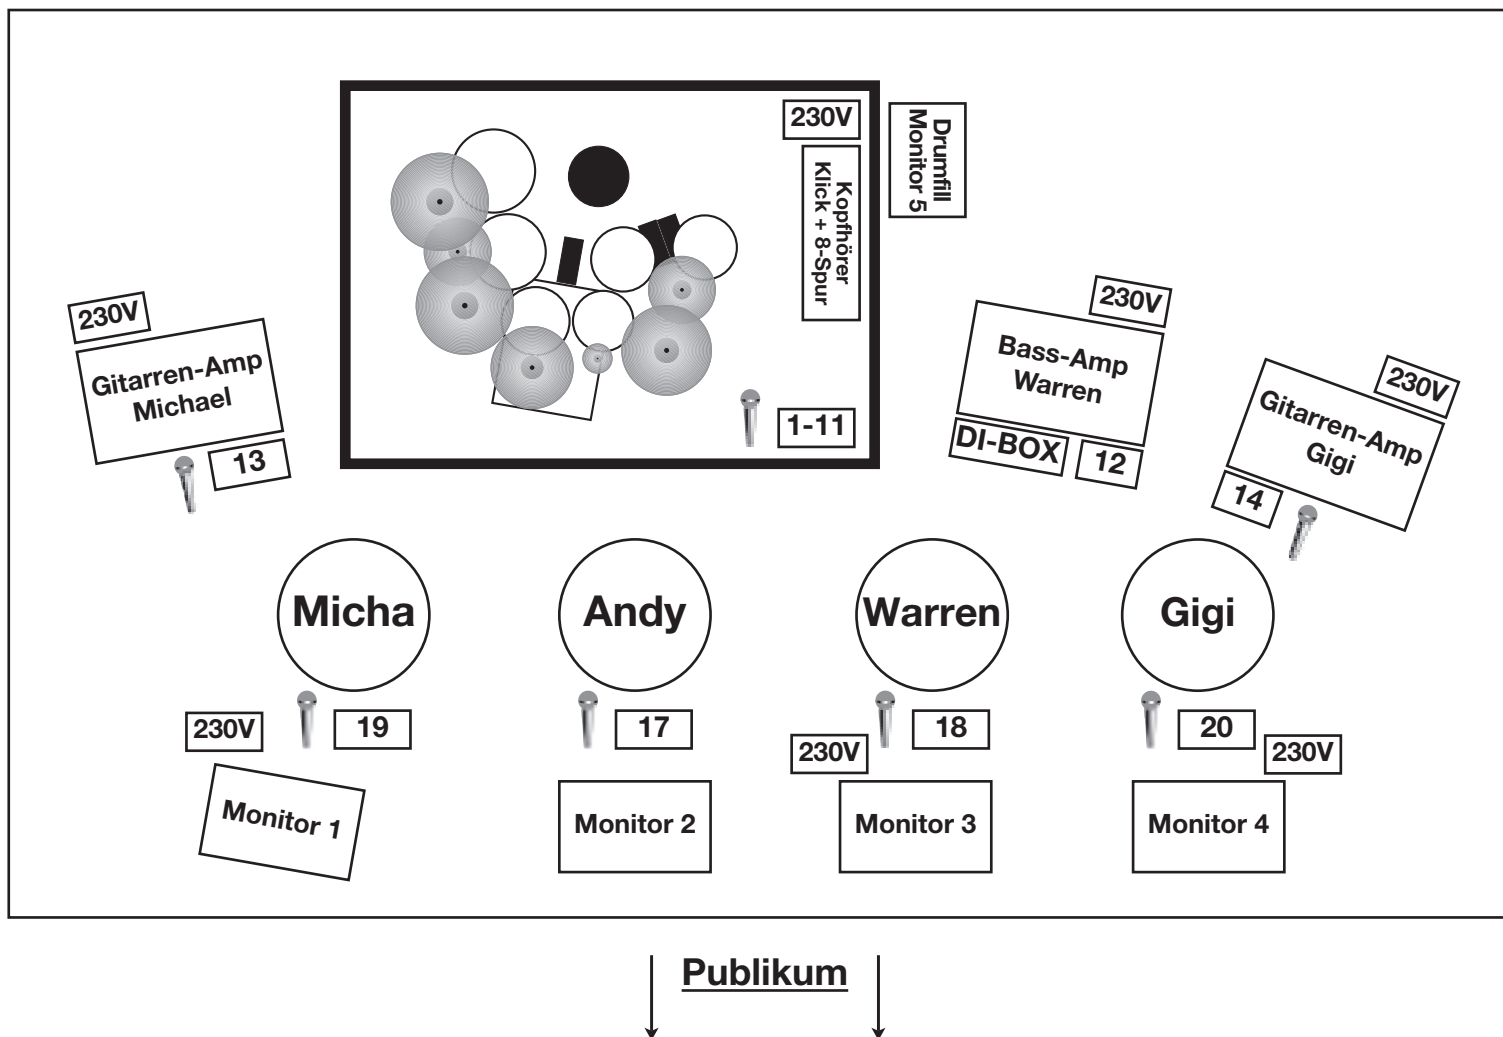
230V

Kopfhörer
Klick + 8-Spur

Drumfill
Monitor 5

1-11

230V

Gitarren-Amp
Michael

13

230V

Bass-Amp
Warren

DI-BOX

12

230V

Gitarren-Amp
Gigi

14

Micha

Andy

Warren

Gigi

230V

19

17

230V

18

20

230V

Monitor 1

Monitor 2

Monitor 3

Monitor 4

Publikum